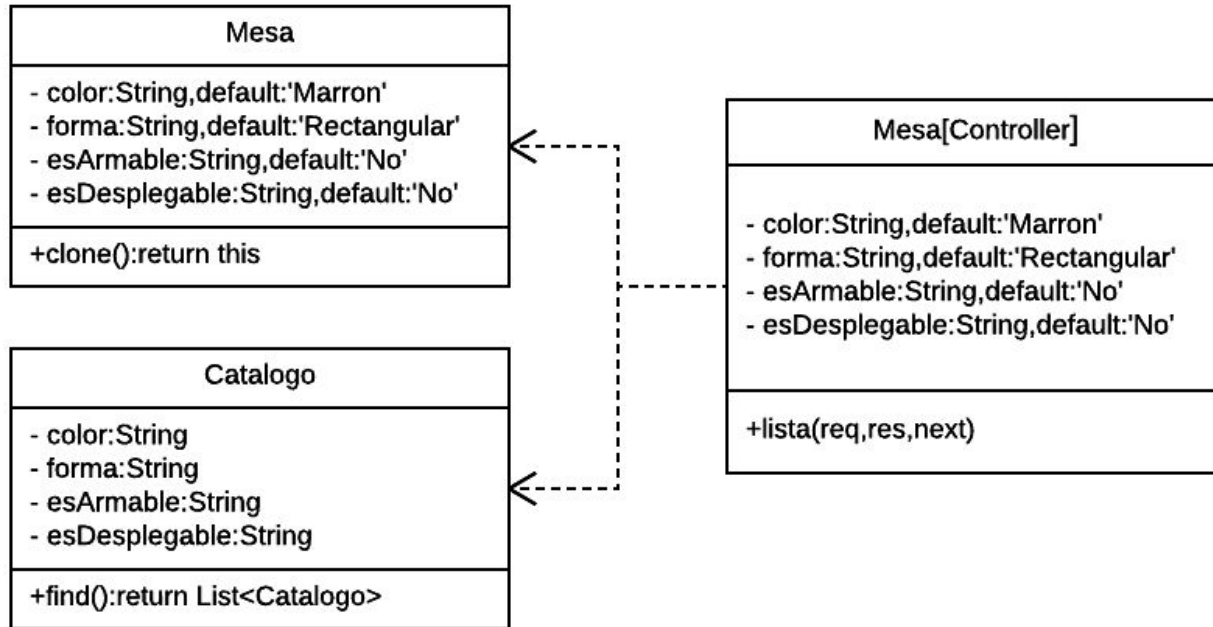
Mesa

- color:String,default:'Marron'
- forma:String,default:'Rectangular'
- esArmable:String,default:'No'
- esDesplegable:String,default:'No'

+clone():return this

Catalogo

- color:String
- forma:String
- esArmable:String
- esDesplegable:String

+find():return List<Catalogo>

Mesa[Controller]

- color:String,default:'Marron'
- forma:String,default:'Rectangular'
- esArmable:String,default:'No'
- esDesplegable:String,default:'No'

+lista(req,res,next)